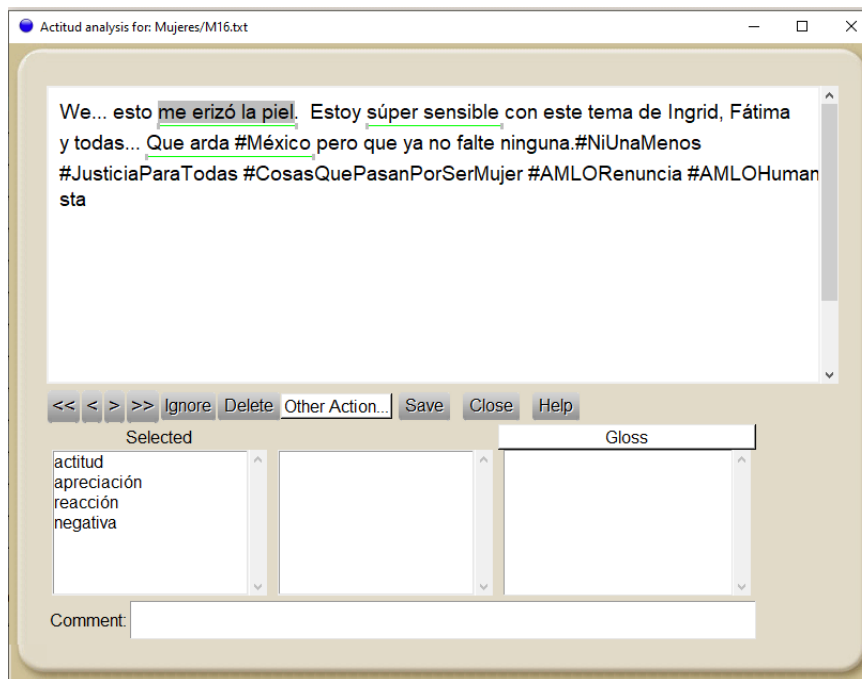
Actitud analysis for: Mujeres/M16.txt

We... esto me erizó la piel. Estoy súper sensible con este tema de Ingrid, Fátima y todas... Que arda #México pero que ya no falte ninguna.#NiUnaMenos #JusticiaParaTodas #CosasQuePasanPorSerMujer #AMLORenuncia #AMLOHumansta

<< < > >> Ignore Delete Other Action... Save Close Help

Selected

Gloss

actitud
apreciación
reacción
negativa

Comment: